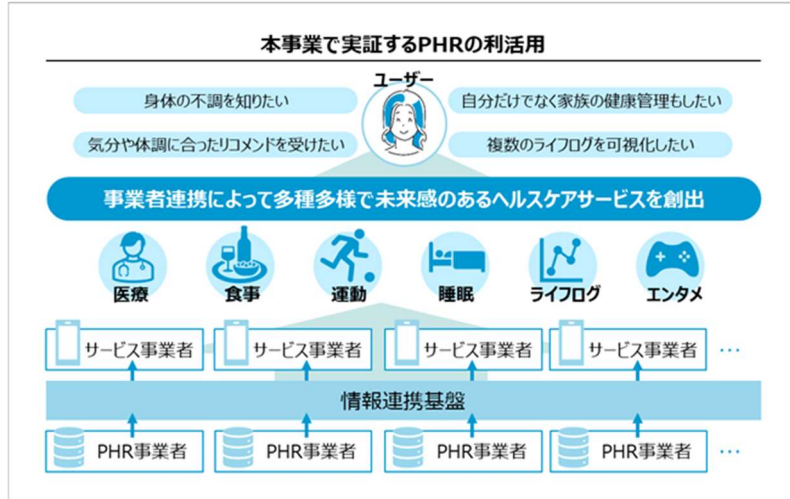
本事業で実証するPHRの利活用

ユーザー

身体の不調を知りたい

気分や体調に合ったリコメンドを受けたい

自分だけでなく家族の健康管理もしたい

複数のライフログを可視化したい

事業者連携によって多種多様で未来感のあるヘルスケアサービスを創出

医療

食事

運動

睡眠

ライフログ

エンタメ

サービス事業者

サービス事業者

サービス事業者

サービス事業者

…

情報連携基盤

PHR事業者

PHR事業者

PHR事業者

PHR事業者

…